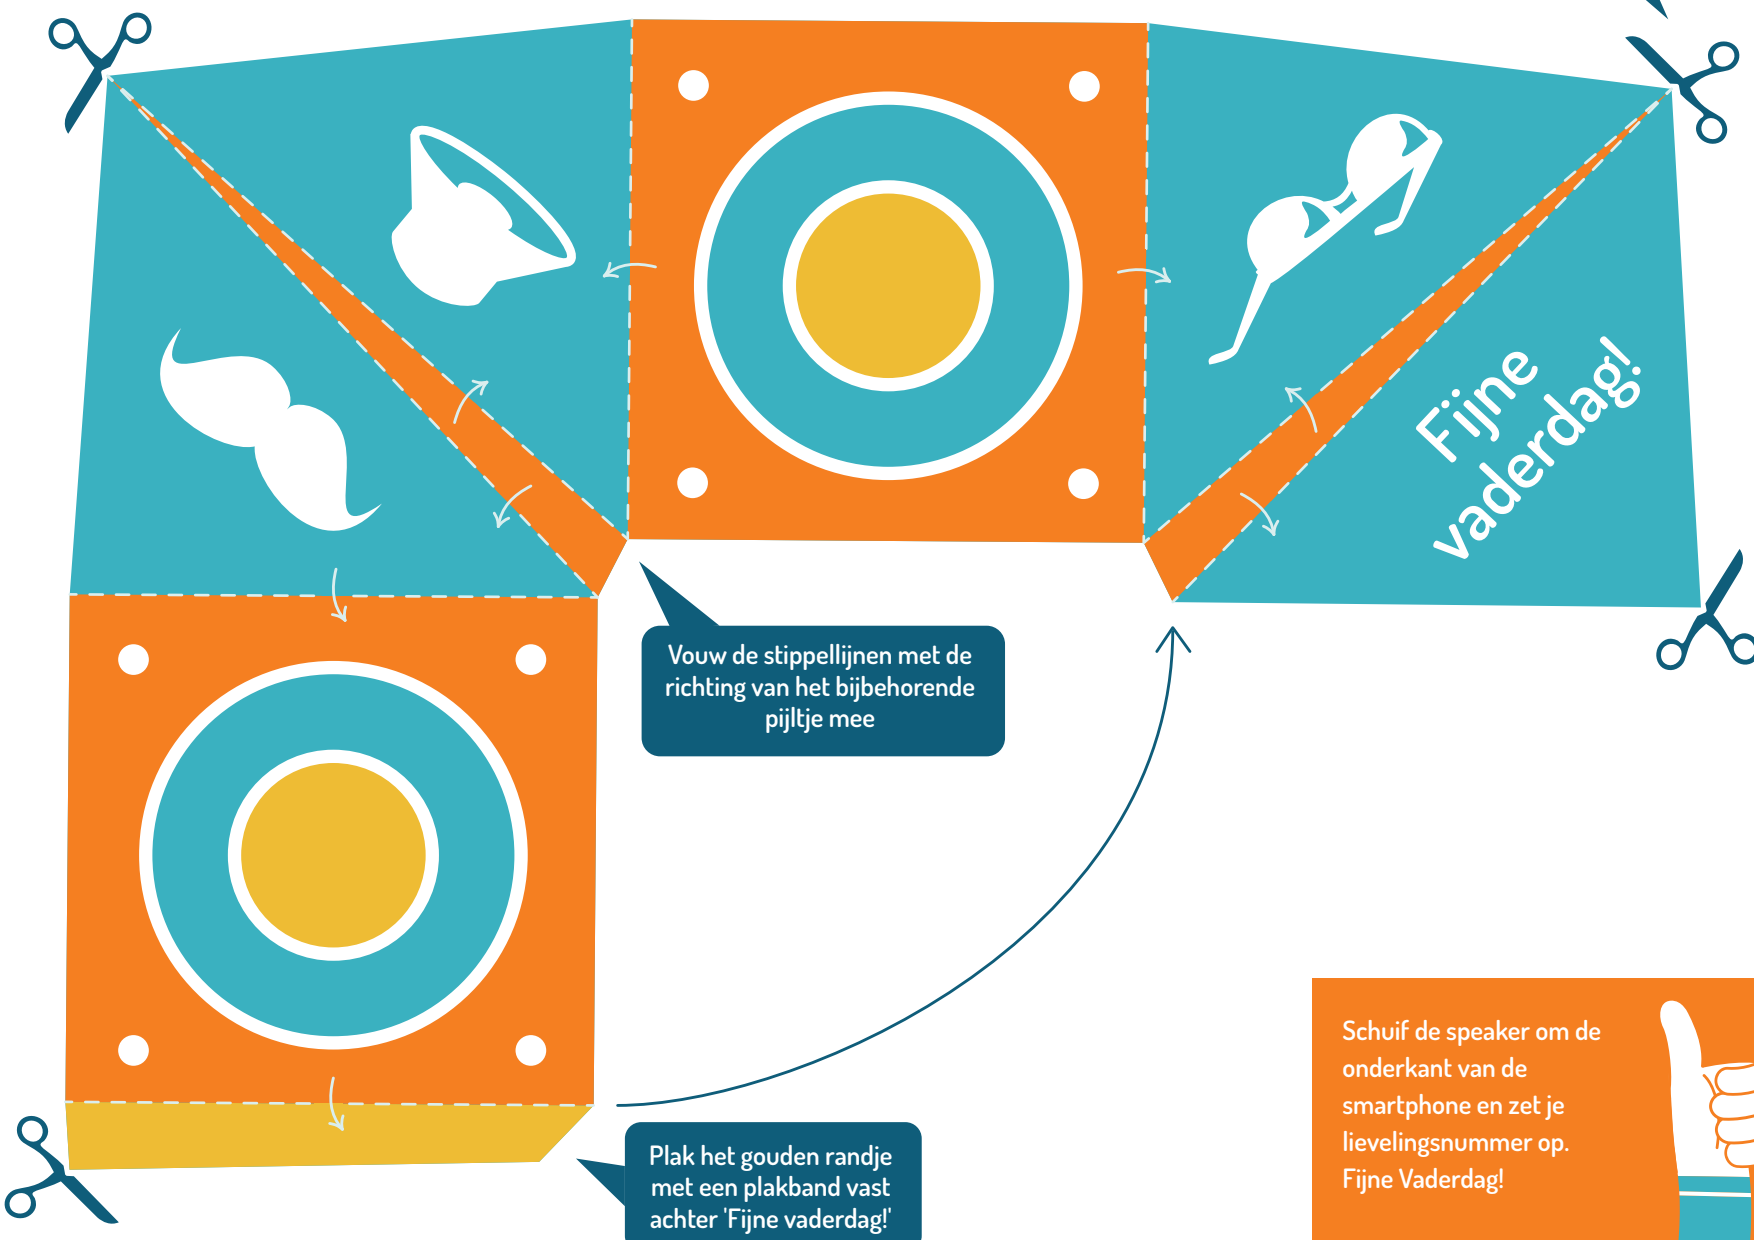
Fijne vaderdag!

Vouw de stippellijnen met de richting van het bijbehorende pijltje mee

Plak het gouden randje met een plakband vast achter 'Fijne vaderdag!'

Schuif de speaker om de onderkant van de smartphone en zet je lievelingsnummer op. Fijne Vaderdag!